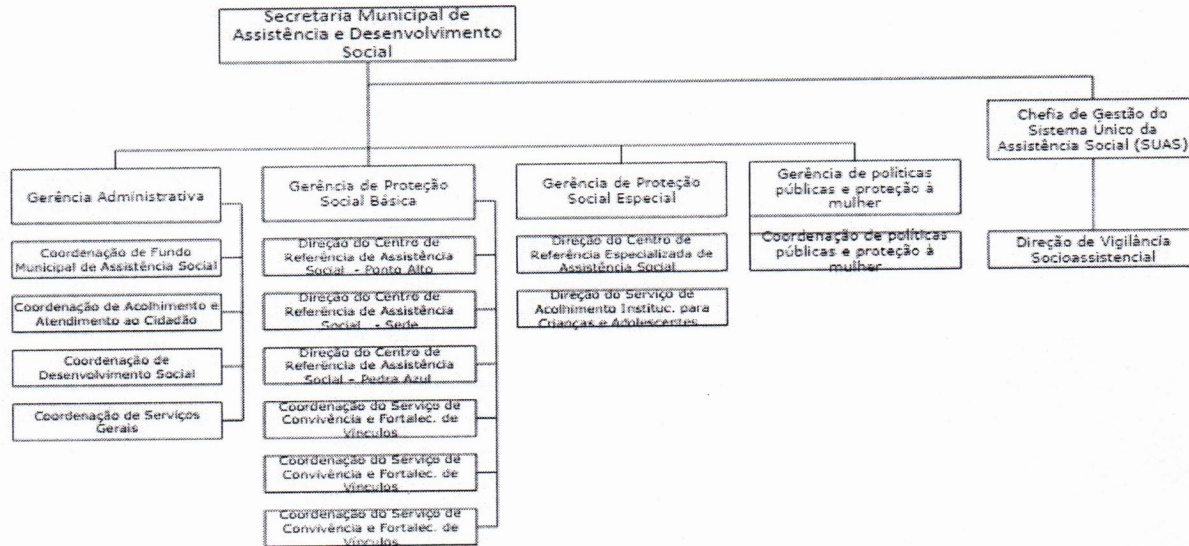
Secretaria Municipal de Assistência e Desenvolvimento Social

Gerência Administrativa

Coordenação de Fundo Municipal de Assistência Social

Coordenação de Acolhimento e Atendimento ao Cidadão

Coordenação de Desenvolvimento Social

Coordenação de Serviços Gerais

Gerência de Proteção Social Básica

Direção do Centro de Referência de Assistência Social - Ponto Alto

Direção do Centro de Referência de Assistência Social - Sede

Direção do Centro de Referência de Assistência Social - Pedra Azul

Coordenação do Serviço de Convivência e Fortalec. de Vínculos

Coordenação do Serviço de Convivência e Fortalec. de Vínculos

Coordenação do Serviço de Convivência e Fortalec. de Vínculos

Gerência de Proteção Social Especial

Direção do Centro de Referência Especializada de Assistência Social

Direção do Serviço de Acolhimento Instituc. para Crianças e Adolescentes

Gerência de políticas públicas e proteção à mulher

Coordenação de políticas públicas e proteção à mulher

Chefia de Gestão do Sistema Único da Assistência Social (SUAS)

Direção de Vigilância Socioassistencial